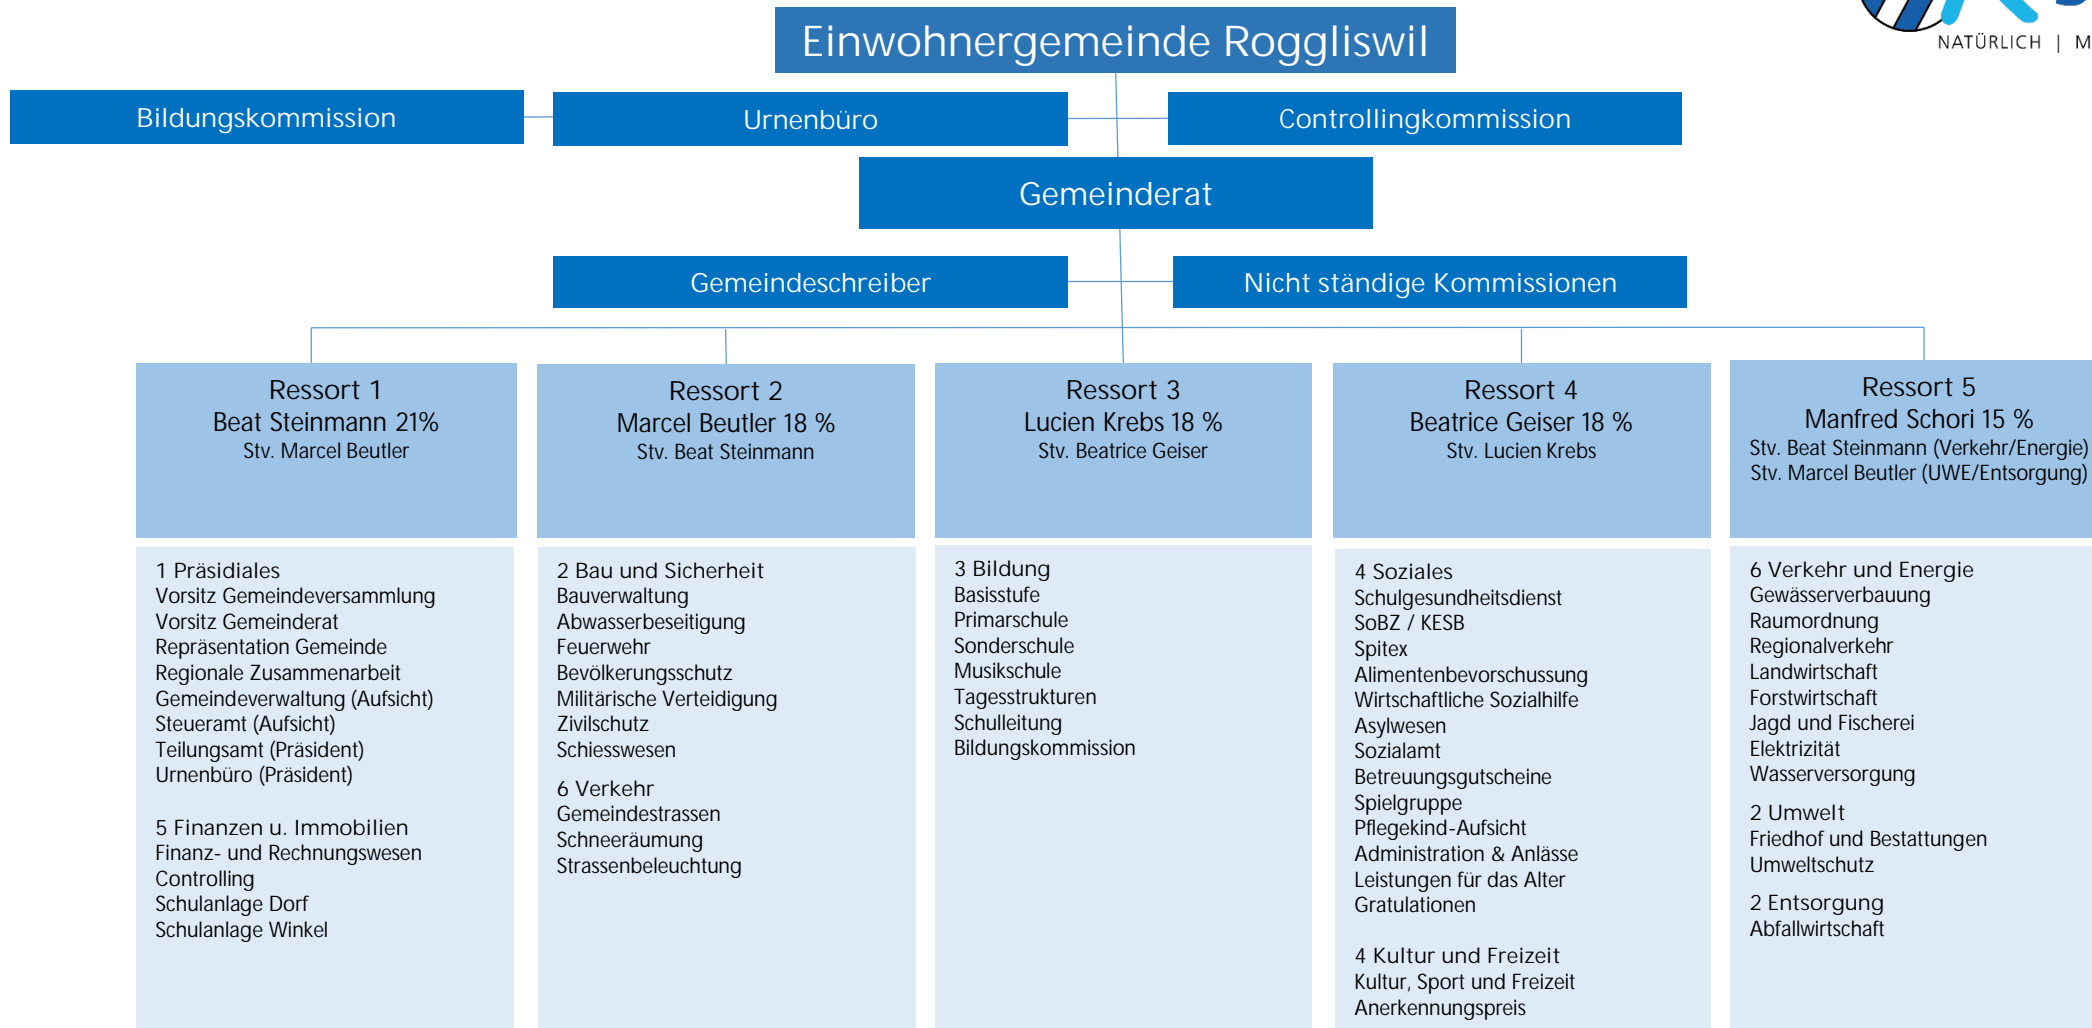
NATÜRLICH | M

Einwohnergemeinde Roggliswil

Bildungskommission

Urnenbüro

Controllingkommission

Gemeinderat

Gemeindeschreiber

Nicht ständige Kommissionen

Ressort 1
Beat Steinmann 21%
Stv. Marcel Beutler

Ressort 2
Marcel Beutler 18 %
Stv. Beat Steinmann

Ressort 3
Lucien Krebs 18 %
Stv. Beatrice Geiser

Ressort 4
Beatrice Geiser 18 %
Stv. Lucien Krebs

Ressort 5
Manfred Schori 15 %
Stv. Beat Steinmann (Verkehr/Energie)
Stv. Marcel Beutler (UWE/Entsorgung)

1 Präsidiales
Vorsitz Gemeindeversammlung
Vorsitz Gemeinderat
Repräsentation Gemeinde
Regionale Zusammenarbeit
Gemeindeverwaltung (Aufsicht)
Steueramt (Aufsicht)
Teilungsamt (Präsident)
Urnenbüro (Präsident)

5 Finanzen u. Immobilien
Finanz- und Rechnungswesen
Controlling
Schulanlage Dorf
Schulanlage Winkel

2 Bau und Sicherheit
Bauverwaltung
Abwasserbeseitigung
Feuerwehr
Bevölkerungsschutz
Militärische Verteidigung
Zivilschutz
Schiesswesen

6 Verkehr
Gemeindestrassen
Schneeräumung
Strassenbeleuchtung

3 Bildung
Basisstufe
Primarschule
Sonderschule
Musikschule
Tagesstrukturen
Schulleitung
Bildungskommission

4 Soziales
Schulgesundheitsdienst
SoBZ / KESB
Spitex
Alimentenbevorschussung
Wirtschaftliche Sozialhilfe
Asylwesen
Sozialamt
Betreuungsgutscheine
Spielgruppe
Pflegekind-Aufsicht
Administration & Anlässe
Leistungen für das Alter
Gratulationen

4 Kultur und Freizeit
Kultur, Sport und Freizeit
Anerkennungspreis

6 Verkehr und Energie
Gewässerverbauung
Raumordnung
Regionalverkehr
Landwirtschaft
Forstwirtschaft
Jagd und Fischerei
Elektrizität
Wasserversorgung

2 Umwelt
Friedhof und Bestattungen
Umweltschutz

2 Entsorgung
Abfallwirtschaft